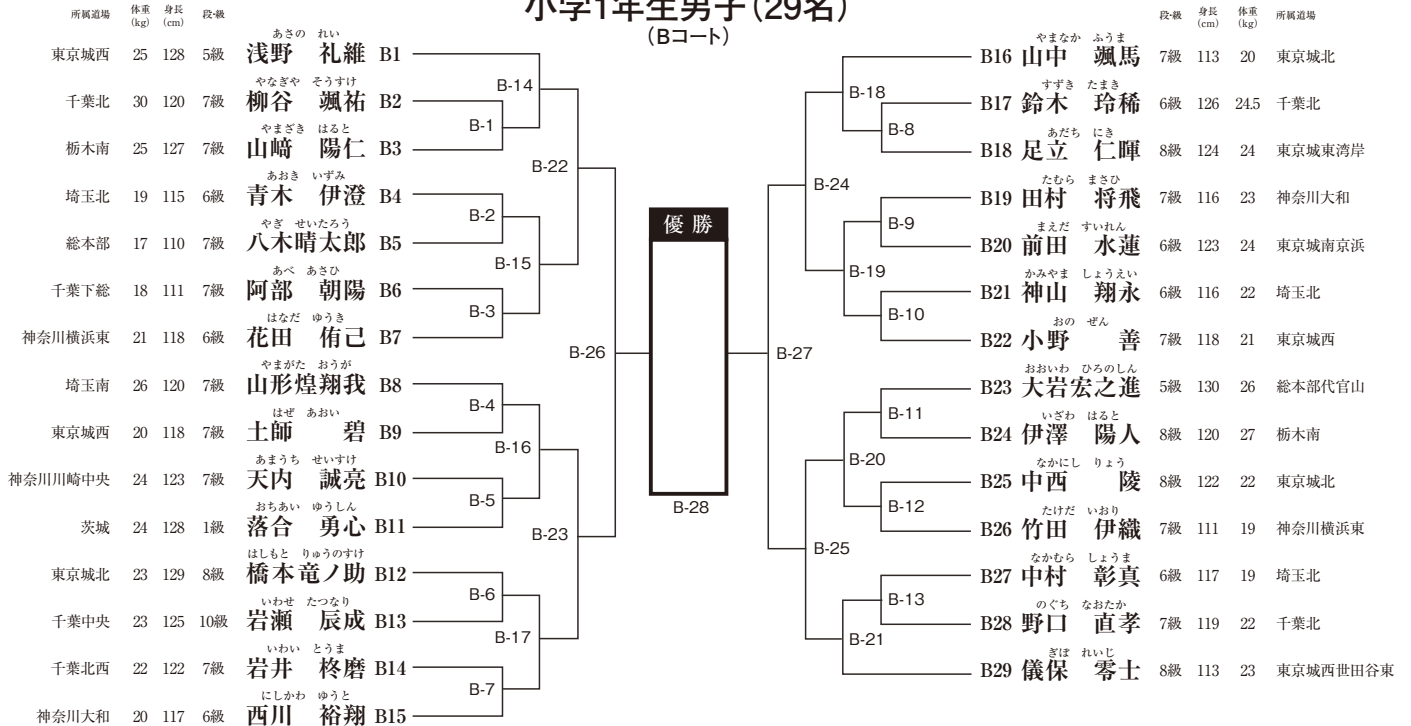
小学1年生男子(29名)
(Bコート)

| 所属道場 | 体重(kg) | 身長(cm) | 段・級 | 氏名 | |
|---|---|---|---|---|---|
| 東京城西 | 25 | 128 | 5級 | あさの れい 浅野 礼維 | B1 |
| 千葉北 | 30 | 120 | 7級 | やなぎや そうすけ 柳谷 颯祐 | B2 |
| 栃木南 | 25 | 127 | 7級 | やまざき はると 山﨑 陽仁 | B3 |
| 埼玉北 | 19 | 115 | 6級 | あおき いずみ 青木 伊澄 | B4 |
| 総本部 | 17 | 110 | 7級 | やぎ せいたろう 八木晴太郎 | B5 |
| 千葉下総 | 18 | 111 | 7級 | あべ あさひ 阿部 朝陽 | B6 |
| 神奈川横浜東 | 21 | 118 | 6級 | はなだ ゆうき 花田 侑己 | B7 |
| 埼玉南 | 26 | 120 | 7級 | やまがた おうが 山形煌翔我 | B8 |
| 東京城西 | 20 | 118 | 7級 | はぜ あおい 土師 碧 | B9 |
| 神奈川川崎中央 | 24 | 123 | 7級 | あまうち せいすけ 天内 誠亮 | B10 |
| 茨城 | 24 | 128 | 1級 | おちあい ゆうしん 落合 勇心 | B11 |
| 東京城北 | 23 | 129 | 8級 | はしもと りゅうのすけ 橋本竜ノ助 | B12 |
| 千葉中央 | 23 | 125 | 10級 | いわせ たつなり 岩瀬 辰成 | B13 |
| 千葉北西 | 22 | 122 | 7級 | いわい とうま 岩井 柊磨 | B14 |
| 神奈川大和 | 20 | 117 | 6級 | にしかわ ゆうと 西川 裕翔 | B15 |

B-14 B-1 B-22 B-2 B-15 B-3 B-26 B-4 B-16 B-5 B-23 B-6 B-17 B-7

優 勝

B-28

B-27 B-24 B-18 B-8 B-9 B-19 B-10 B-25 B-11 B-20 B-12 B-13 B-21

| | 氏名 | 段・級 | 身長(cm) | 体重(kg) | 所属道場 |
|---|---|---|---|---|---|
| B16 | やまなか ふうま 山中 颯馬 | 7級 | 113 | 20 | 東京城北 |
| B17 | すずき たまき 鈴木 玲稀 | 6級 | 126 | 24.5 | 千葉北 |
| B18 | あだち にき 足立 仁暉 | 8級 | 124 | 24 | 東京城東湾岸 |
| B19 | たむら まさひ 田村 将飛 | 7級 | 116 | 23 | 神奈川大和 |
| B20 | まえだ すいれん 前田 水蓮 | 6級 | 123 | 24 | 東京城南京浜 |
| B21 | かみやま しょうえい 神山 翔永 | 6級 | 116 | 22 | 埼玉北 |
| B22 | おの ぜん 小野 善 | 7級 | 118 | 21 | 東京城西 |
| B23 | おおいわ ひろのしん 大岩宏之進 | 5級 | 130 | 26 | 総本部代官山 |
| B24 | いざわ はると 伊澤 陽人 | 8級 | 120 | 27 | 栃木南 |
| B25 | なかにし りょう 中西 陵 | 8級 | 122 | 22 | 東京城北 |
| B26 | たけだ いおり 竹田 伊織 | 7級 | 111 | 19 | 神奈川横浜東 |
| B27 | なかむら しょうま 中村 彰真 | 6級 | 117 | 19 | 埼玉北 |
| B28 | のぐち なおたか 野口 直孝 | 7級 | 119 | 22 | 千葉北 |
| B29 | ぎぼ れいじ 儀保 零士 | 8級 | 113 | 23 | 東京城西世田谷東 |